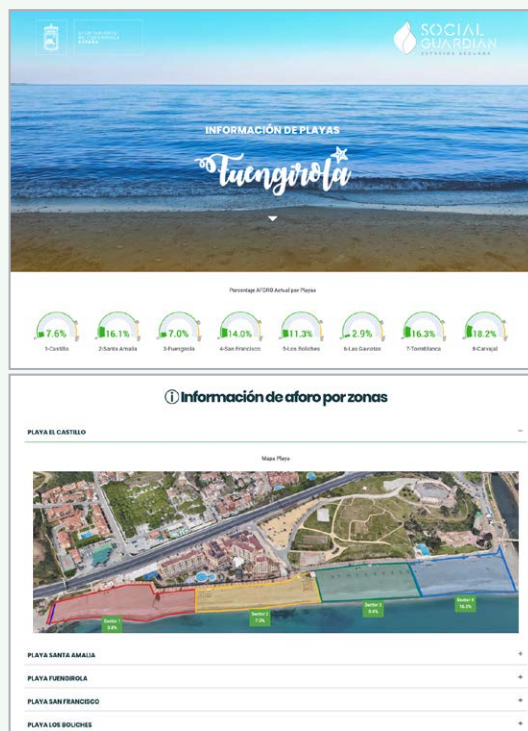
AYUNTAMIENTO DE FUENGIROLA ESPAÑA

SOCIAL GUARDIAN
ESPACIOS SEGUROS

INFORMACIÓN DE PLAYAS

Fuengirola

Porcentaje AFORO Actual por Playas

| 7.6% | 16.1% | 7.0% | 14.0% | 11.3% | 2.9% | 16.3% | 18.2% |
|---|---|---|---|---|---|---|---|
| 1-Castillo | 2-Santa Amalia | 3-Fuengirola | 4-San Francisco | 5-Los Boliches | 6-Las Gaviotas | 7-Torreblanca | 8-Carvajal |

ⓘ Información de aforo por zonas

PLAYA EL CASTILLO

Mapa Playa

Sector 1 3.8%

Sector 2 7.0%

Sector 3 9.4%

Sector 4 16.3%

PLAYA SANTA AMALIA

PLAYA FUENGIROLA

PLAYA SAN FRANCISCO

PLAYA LOS BOLICHES